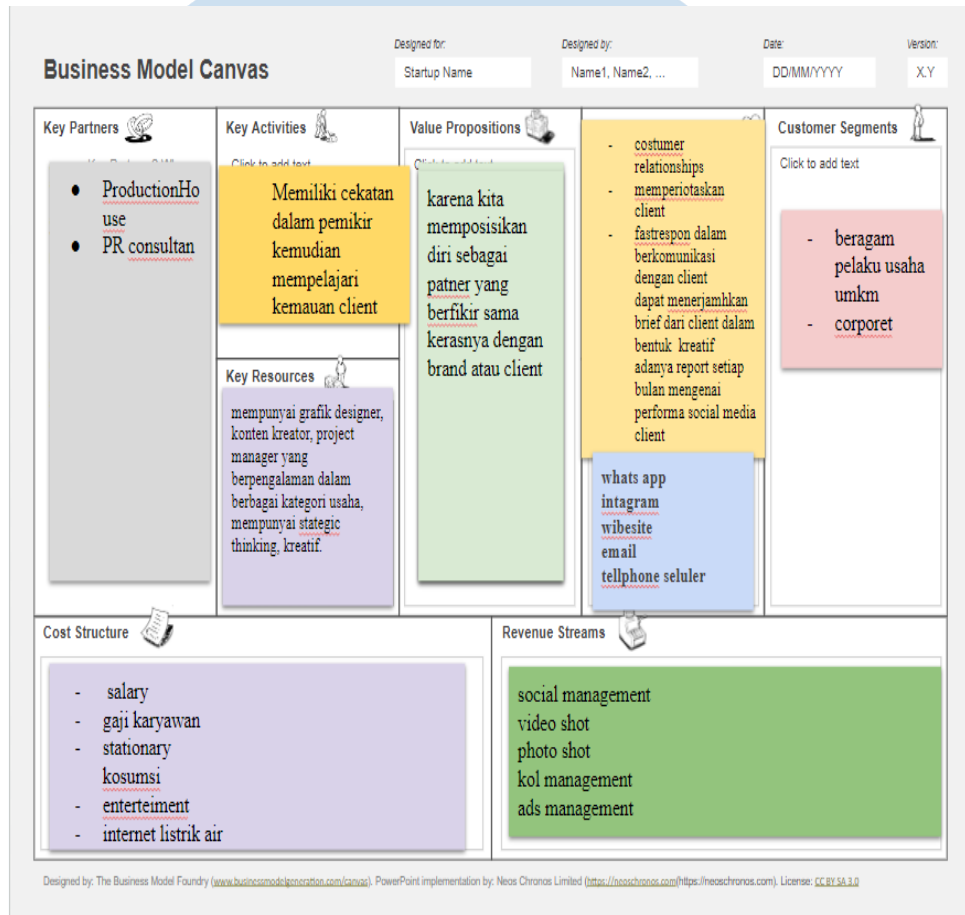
Business Model Canvas

Designed for:
Startup Name

Designed by:
Name1, Name2, ...

Date:
DD/MM/YYYY

Version:
X.Y

Key Partners

- ProductionHouse
- PR consultan

Key Activities

Click to add text

Memiliki cekatan dalam pemikir kemudian mempelajari kemauan client

Key Resources

mempunyai grafik designer, konten kreator, project manager yang berpengalaman dalam berbagai kategori usaha, mempunyai stategic thinking, kreatif.

Value Propositions

karena kita memposisikan diri sebagai patner yang berfikir sama kerasnya dengan brand atau client

- costumer relationships
- memperiotaskan client
- fastrespon dalam berkomunikasi dengan client dapat menerjamhkan brief dari client dalam bentuk kreatif adanya report setiap bulan mengenai performa social media client

whats app
intagram
wibesite
email
tellphone seluler

Customer Segments

Click to add text

- beragam pelaku usaha umkm
- corporet

Cost Structure

- salary
- gaji karyawan
- stationary kosumsi
- enterteiment
- internet listrik air

Revenue Streams

social management
video shot
photo shot
kol management
ads management

Designed by: The Business Model Foundry (www.businessmodelgeneration.com/canvas). PowerPoint implementation by: Neos Chronos Limited (https://neoschronos.com)(https://neoschronos.com). License: CC BY SA 3.0